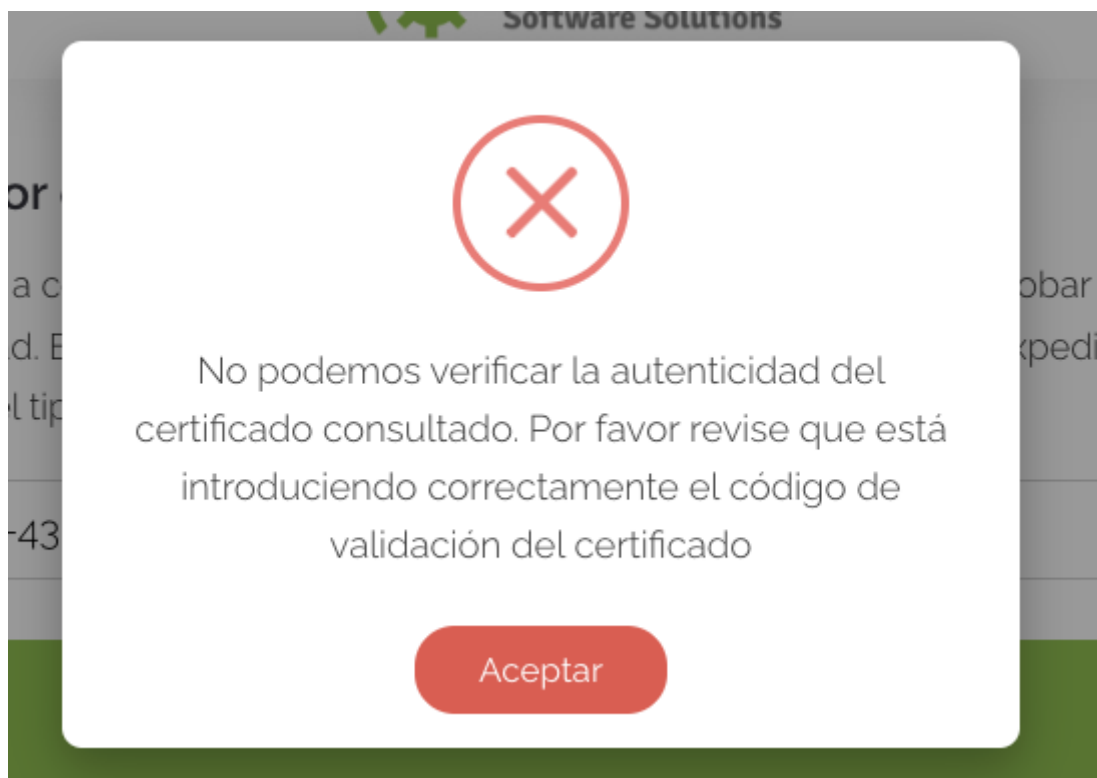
Software Solutions

or

a c
d. E
l tip

obar
xpedi

-43

No podemos verificar la autenticidad del certificado consultado. Por favor revise que está introduciendo correctamente el código de validación del certificado

Aceptar